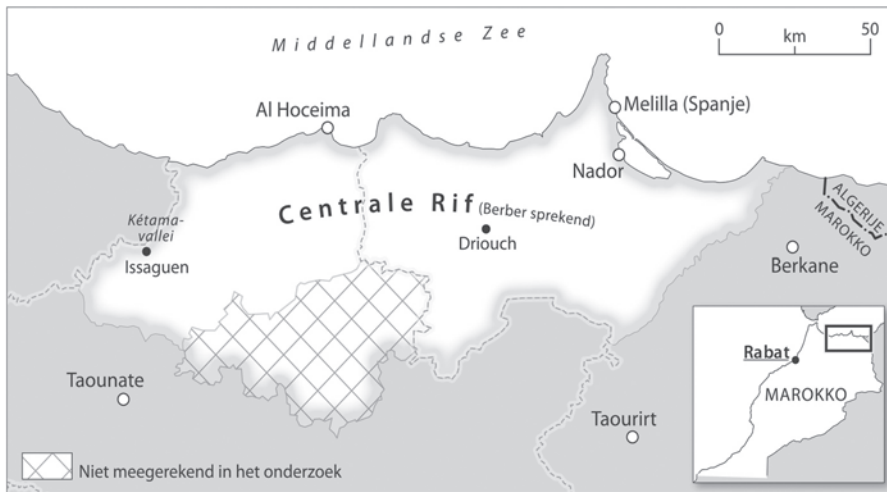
Middellandse Zee

0 km 50

Al Hoceima

Melilla (Spanje)

Nador

Centrale Rif (Berber sprekend)

Kétama-vallei

Issaguen

Driouch

ALGERIJE

MAROKKO

Berkane

Rabat

MAROKKO

Taounate

Taourirt

Niet meegerekend in het onderzoek